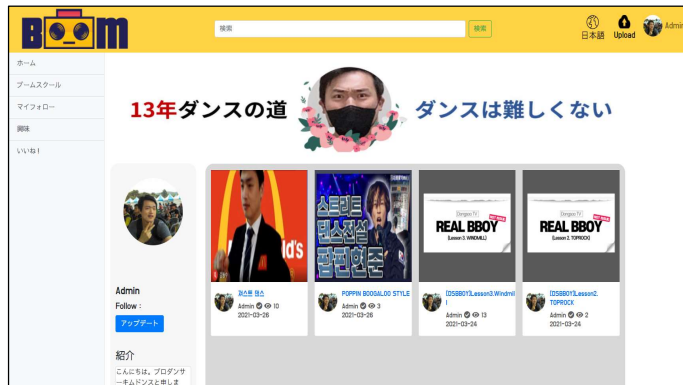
Boom

検索

検索

日本語 Upload Admin

ホーム
ブームスクール
マイフォロー
興味
いいね！

13年ダンスの道 ダンスは難しくない

Admin
Follow :
アップデート

紹介
こんにちは。プロダンサーチムドンスと申しま

d's

스트리트 댄스전설 팝핀현준

Dongsoo TV REAL BBOY [Lesson 3. WINDMILL]

Dongsoo TV REAL BBOY [Lesson 2. TOPROCK]

와스런 댄스
Admin 10
2021-03-26

POPPIN BOOGALOO STYLE
Admin 3
2021-03-26

[DSBBOY]Lesson3.Windmill
Admin 13
2021-03-24

[DSBBOY]Lesson2. TOPROCK
Admin 2
2021-03-24